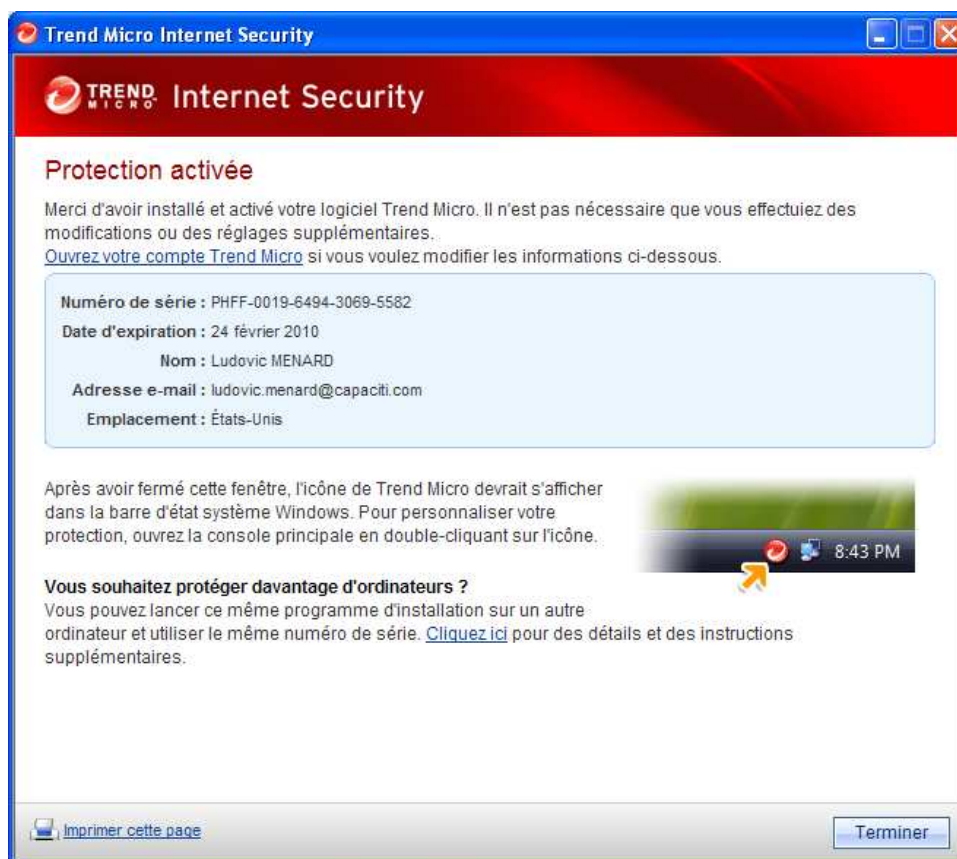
Trend Micro Internet Security

TREND MICRO Internet Security

Protection activée

Merci d'avoir installé et activé votre logiciel Trend Micro. Il n'est pas nécessaire que vous effectuiez des modifications ou des réglages supplémentaires.
Ouvrez votre compte Trend Micro si vous voulez modifier les informations ci-dessous.

Numéro de série : PHFF-0019-6494-3069-5582
Date d'expiration : 24 février 2010
Nom : Ludovic MENARD
Adresse e-mail : ludovic.menard@capaciti.com
Emplacement : États-Unis

Après avoir fermé cette fenêtre, l'icône de Trend Micro devrait s'afficher dans la barre d'état système Windows. Pour personnaliser votre protection, ouvrez la console principale en double-cliquant sur l'icône.

8:43 PM

Vous souhaitez protéger davantage d'ordinateurs ?
Vous pouvez lancer ce même programme d'installation sur un autre ordinateur et utiliser le même numéro de série. Cliquez ici pour des détails et des instructions supplémentaires.

Imprimer cette page

Terminer